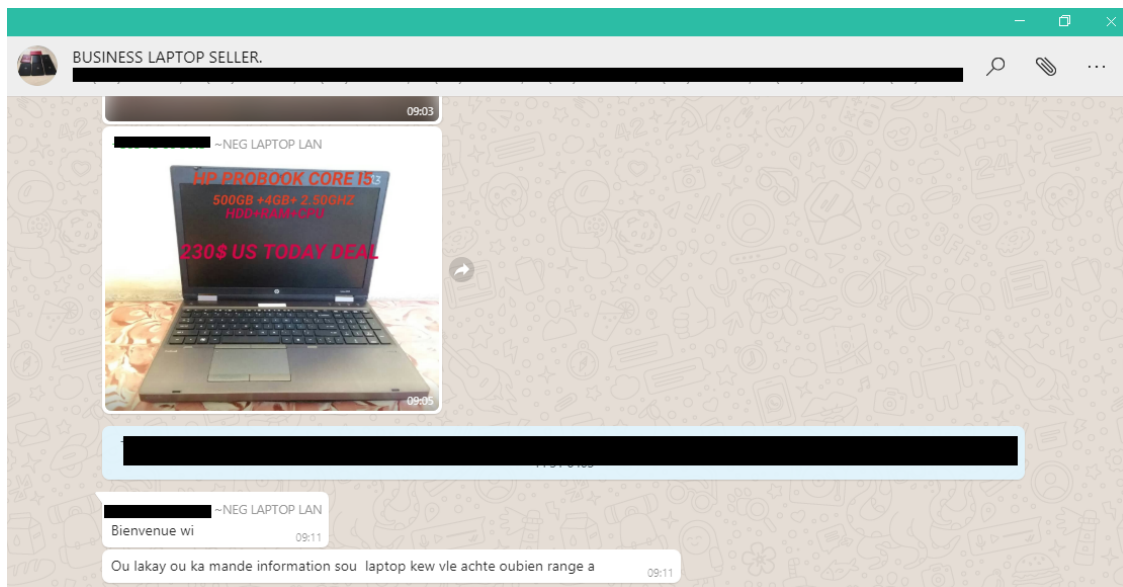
BUSINESS LAPTOP SELLER.

09:03

~NEG LAPTOP LAN

HP PROBOOK CORE I5
500GB +4GB+ 2.50GHZ
HDD+RAM+CPU

230$ US TODAY DEAL

09:05

~NEG LAPTOP LAN
Bienvenue wi
09:11

Ou lakay ou ka mande information sou laptop kew vle achte oubien range a
09:11